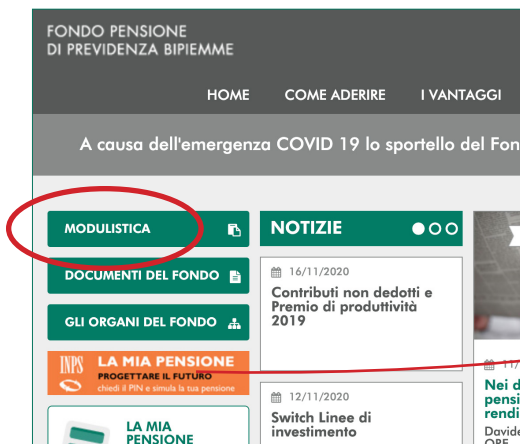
FONDO PENSIONE
DI PREVIDENZA BIPIEMME

HOME COME ADERIRE I VANTAGGI

A causa dell'emergenza COVID 19 lo sportello del Fon

MODULISTICA

DOCUMENTI DEL FONDO

GLI ORGANI DEL FONDO

INPS LA MIA PENSIONE
PROGETTARE IL FUTURO
chiedi il PIN e simula la tua pensione

LA MIA
PENSIONE

NOTIZIE

16/11/2020
Contributi non dedotti e Premio di produttività 2019

12/11/2020
Switch Linee di investimento

11
Nei d
pensi
rendi
Davide
ORE